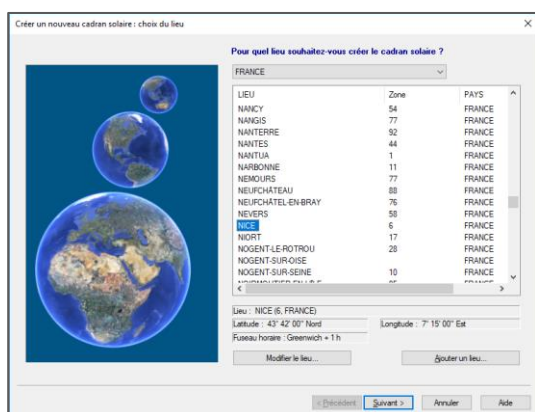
Créer un nouveau cadran solaire : choix du lieu

×

Pour quel lieu souhaitez-vous créer le cadran solaire ?

FRANCE

| LIEU | Zone | PAYS |
|---|---|---|
| NANCY | 54 | FRANCE |
| NANGIS | 77 | FRANCE |
| NANTERRE | 92 | FRANCE |
| NANTES | 44 | FRANCE |
| NANTUA | 1 | FRANCE |
| NARBONNE | 11 | FRANCE |
| NEMOURS | 77 | FRANCE |
| NEUFCHÂTEAU | 88 | FRANCE |
| NEUFCHÂTEL-EN-BRAY | 76 | FRANCE |
| NEVERS | 58 | FRANCE |
| NICE | 6 | FRANCE |
| NIORT | 17 | FRANCE |
| NOGENT-LE-ROTROU | 28 | FRANCE |
| NOGENT-SUR-OISE | | FRANCE |
| NOGENT-SUR-SEINE | 10 | FRANCE |
| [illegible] | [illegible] | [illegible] |

Lieu : NICE (6, FRANCE)

Latitude : 43° 42' 00" Nord

Longitude : 7° 15' 00" Est

Fuseau horaire : Greenwich + 1 h

Modifier le lieu...

Ajouter un lieu...

< Précédent

Suivant >

Annuler

Aide